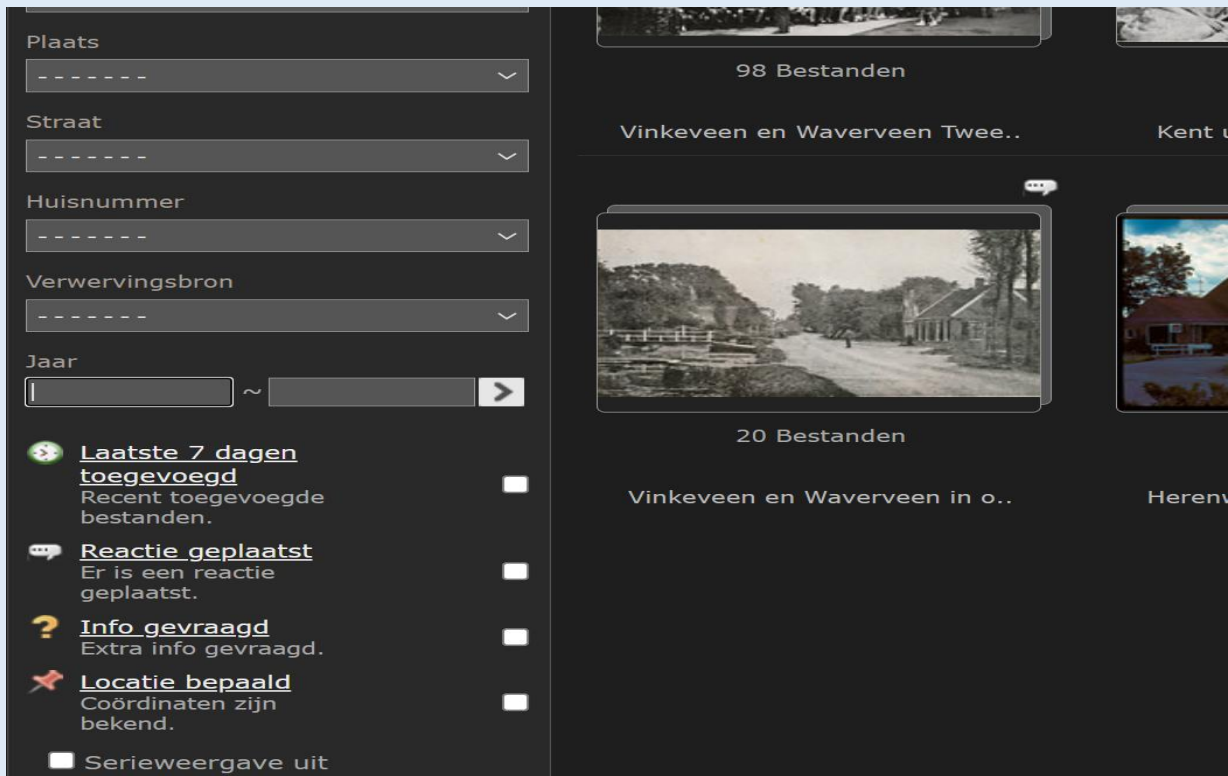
Plaats

- - - - - - -

Straat

- - - - - - -

Huisnummer

- - - - - - -

Verwervingsbron

- - - - - - -

Jaar

~

Laatste 7 dagen toegevoegd
Recent toegevoegde bestanden.

Reactie geplaatst
Er is een reactie geplaatst.

Info gevraagd
Extra info gevraagd.

Locatie bepaald
Coördinaten zijn bekend.

Serieweergave uit

98 Bestanden

Vinkeveen en Waverveen Twee..

Kent u

20 Bestanden

Vinkeveen en Waverveen in o..

Herenw